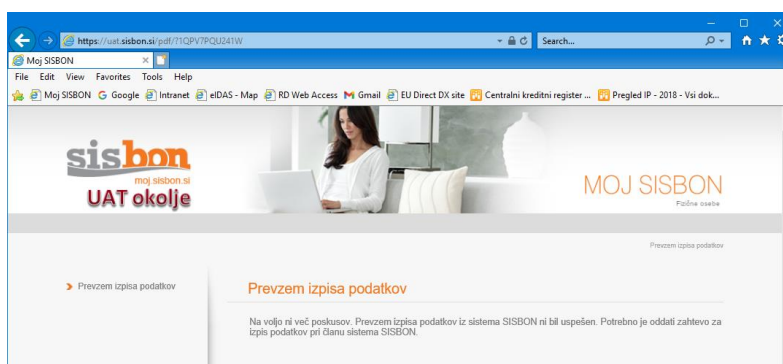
https://uat.sisbon.si/pdf/71QPV7PQU241W

Search...

Moj SISBON

File Edit View Favorites Tools Help

Moj SISBON Google Intranet eIDAS - Map RD Web Access Gmail EU Direct DX site Centralni kreditni register ... Pregled IP - 2018 - Vsi dok...

sisbon
moj.sisbon.si
UAT okolje

MOJ SISBON
Fizične osebe

Prevzem izpisa podatkov

Prevzem izpisa podatkov

Prevzem izpisa podatkov

Na voljo ni več poskusov. Prevzem izpisa podatkov iz sistema SISBON ni bil uspešen. Potrebno je oddati zahtevo za izpis podatkov pri članu sistema SISBON.